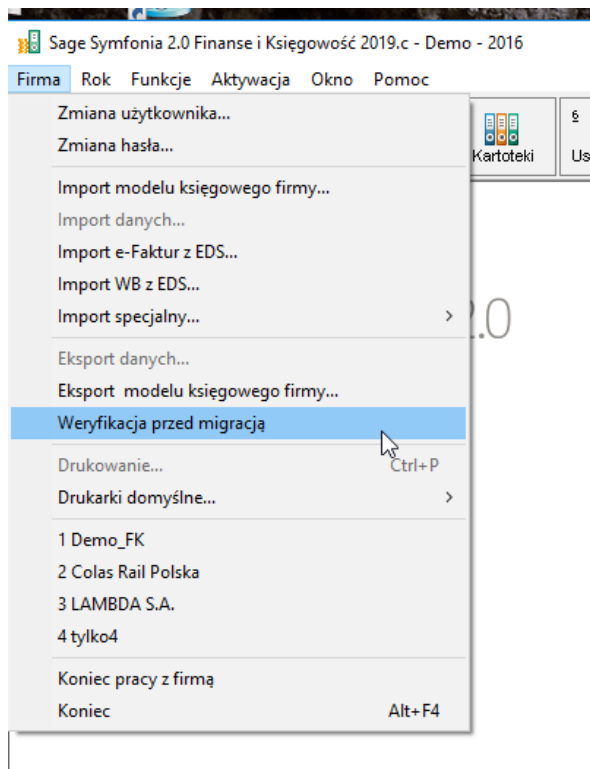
Sage Symfonia 2.0 Finanse i Księgowość 2019.c - Demo - 2016

Firma Rok Funkcje Aktywacja Okno Pomoc

Zmiana użytkownika...
Zmiana hasła...

Import modelu księgowego firmy...
Import danych...
Import e-Faktur z EDS...
Import WB z EDS...
Import specjalny...

Eksport danych...
Eksport modelu księgowego firmy...
Weryfikacja przed migracją

Drukowanie... Ctrl+P
Drukarki domyślne...

1 Demo_FK
2 Colas Rail Polska
3 LAMBDA S.A.
4 tylko4

Koniec pracy z firmą
Koniec Alt+F4

Kartoteki
Us
2.0